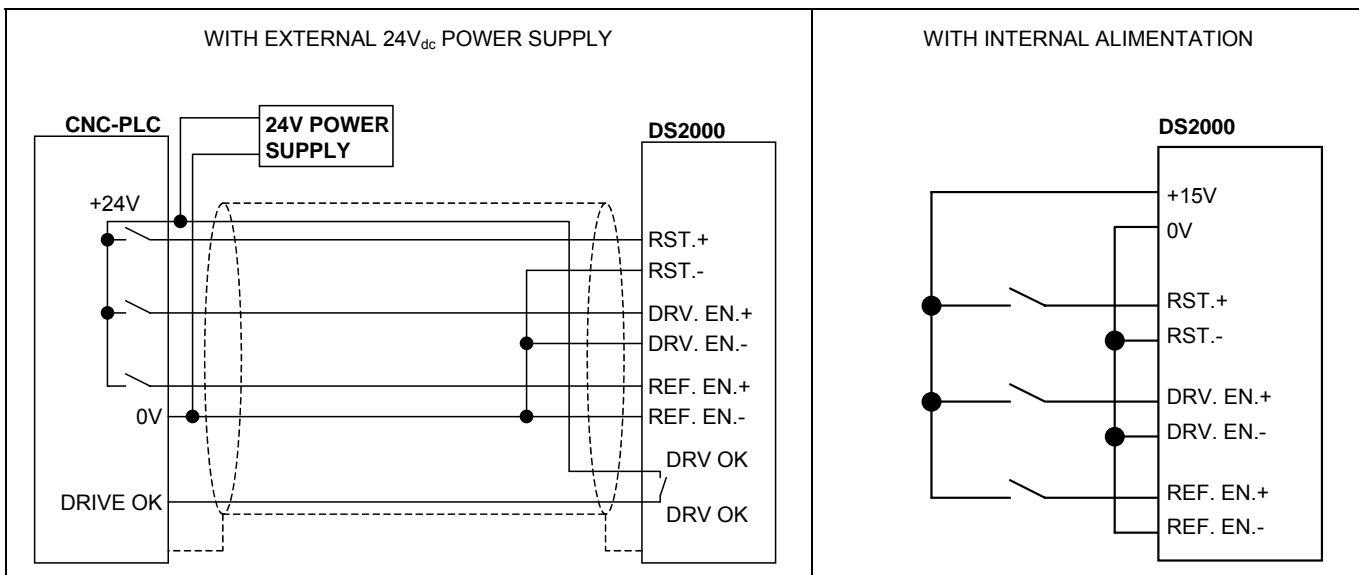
WITH EXTERNAL 24V$_{dc}$ POWER SUPPLY

CNC-PLC

24V POWER SUPPLY

DS2000

+24V

RST.+

RST.-

DRV. EN.+

DRV. EN.-

REF. EN.+

0V

REF. EN.-

DRV OK

DRIVE OK

DRV OK

WITH INTERNAL ALIMENTATION

DS2000

+15V

0V

RST.+

RST.-

DRV. EN.+

DRV. EN.-

REF. EN.+

REF. EN.-